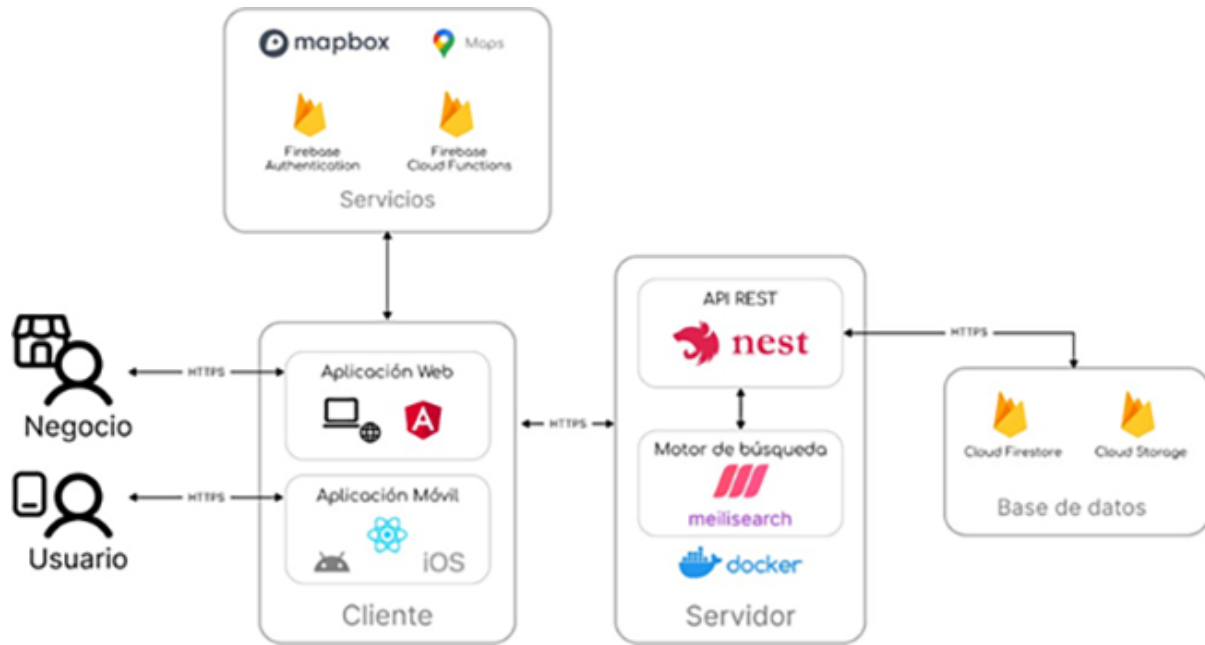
mapbox

Maps

Firebase Authentication

Firebase Cloud Functions

Servicios

Negocio

HTTPS

Usuario

HTTPS

Aplicación Web

Aplicación Móvil

iOS

Cliente

HTTPS

API REST

nest

Motor de búsqueda

meilisearch

docker

Servidor

HTTPS

Cloud Firestore

Cloud Storage

Base de datos